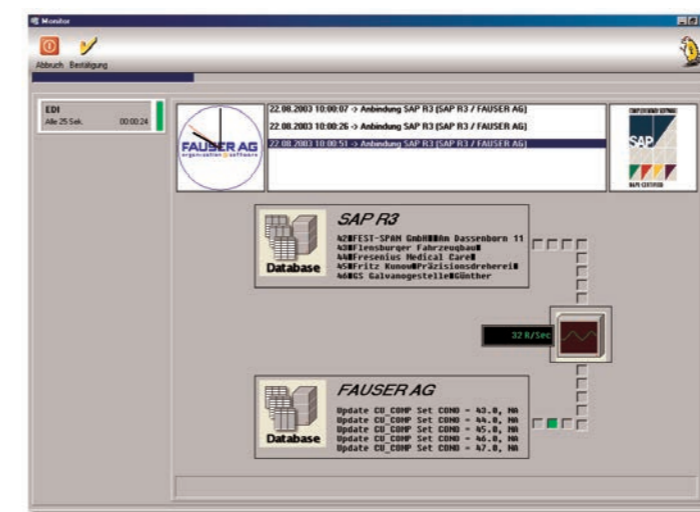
Monitor

Abbruch Bestätigung

EDI
Alle 25 Sek. 00:00:24

FAUSER AG
organisation software

22.08.2003 10:00:07 -> Anbindung SAP R3 (SAP R3 / FAUSER AG)
22.08.2003 10:00:26 -> Anbindung SAP R3 (SAP R3 / FAUSER AG)
22.08.2003 10:00:51 -> Anbindung SAP R3 (SAP R3 / FAUSER AG)

SAP

SAP R3
Database
42■FEST-SPAN GmbH■■Am Dassenborn 11
43■Flensburger Fahrzeugbau■
44■Fresenius Medical Care■
45■Fritz Kunow■Präzisionsdreherei■
46■GS Galvanogestelle■Günther

32 R/Sec

FAUSER AG
Database
Update CU_COMP Set COND = 43.0, NA
Update CU_COMP Set COND = 44.0, NA
Update CU_COMP Set COND = 45.0, NA
Update CU_COMP Set COND = 46.0, NA
Update CU_COMP Set COND = 47.0, NA